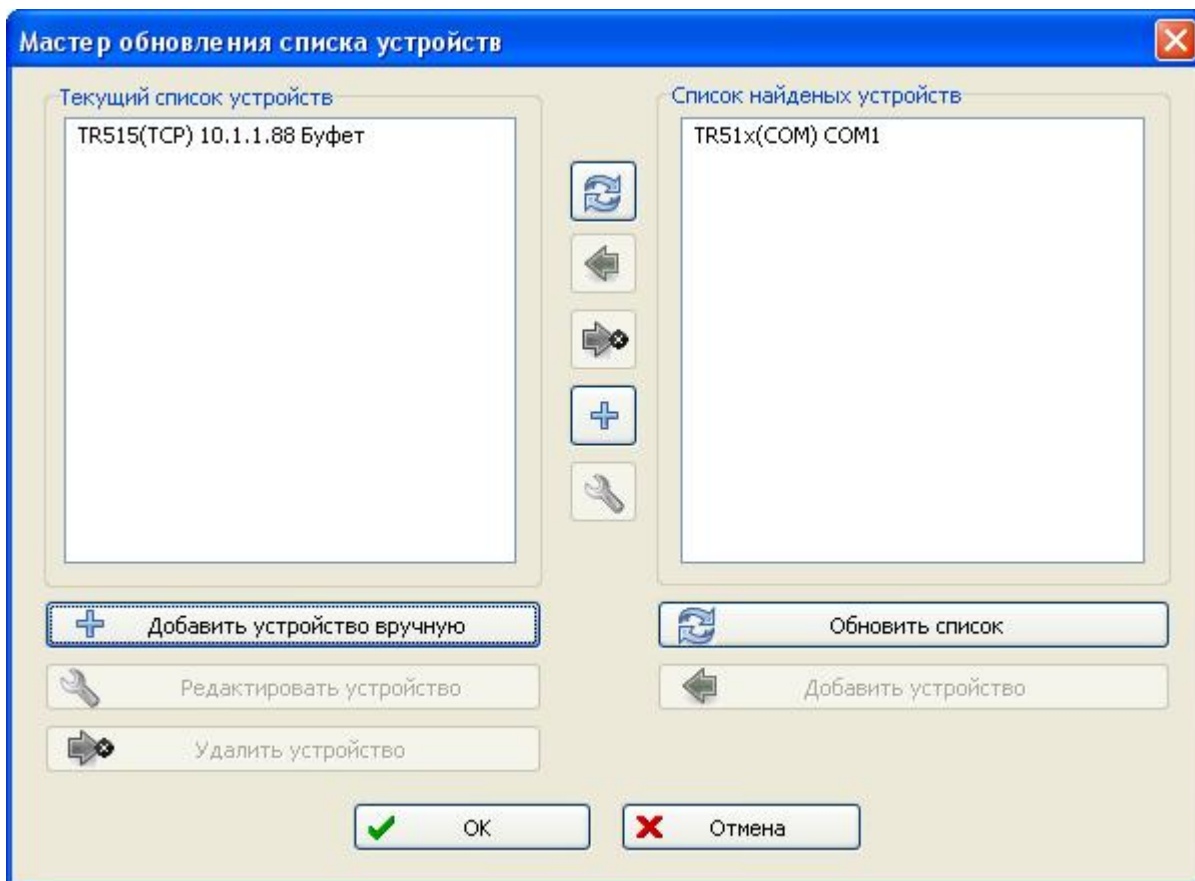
Мастер обновления списка устройств

Текущий список устройств

TR515(TCP) 10.1.1.88 Буфет

Список найденых устройств

TR51x(COM) COM1

Добавить устройство вручную

Редактировать устройство

Удалить устройство

Обновить список

Добавить устройство

OK

Отмена